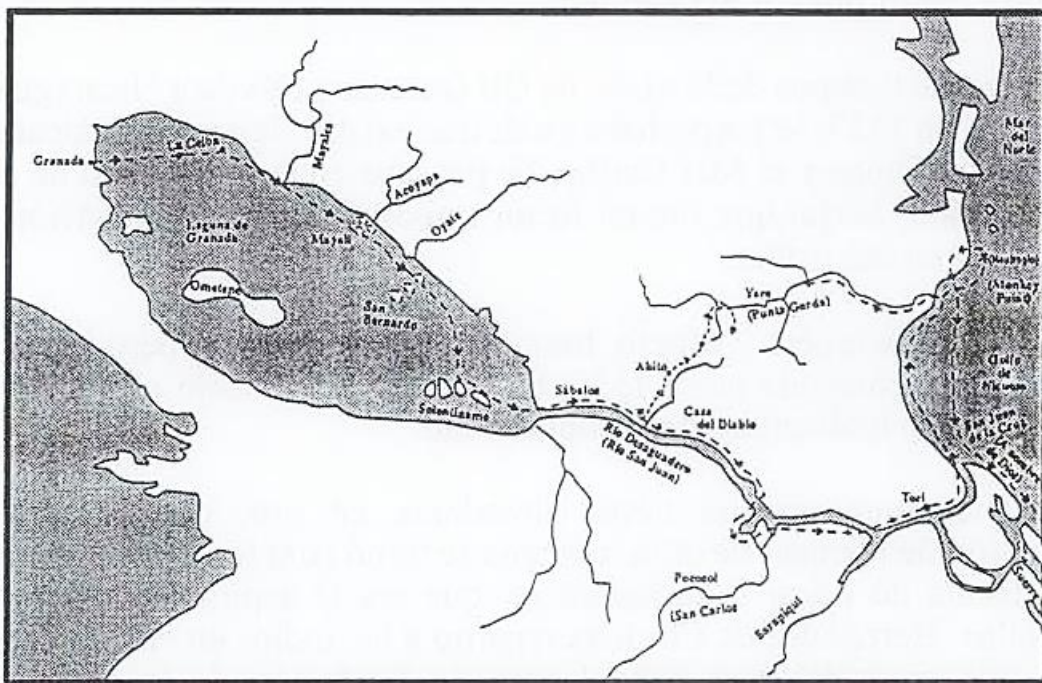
Granada
La Ceiba
Mayales
Acoyapa
Oyate
Laguna de Granada
Mayalí
Ometepe
San Bernardo
Solentiname
Sábalos
Abiles
Yare
(Punta Gorda)
Casa del Diablo
Río Desaguadero
(Río San Juan)
Pocosol
(San Carlos
Sarapiquí
Tori
Mar del Norte
(Monkey Point)
Golfo de Nicaragua
San Juan de la Cruz
Colorado
Mosquito